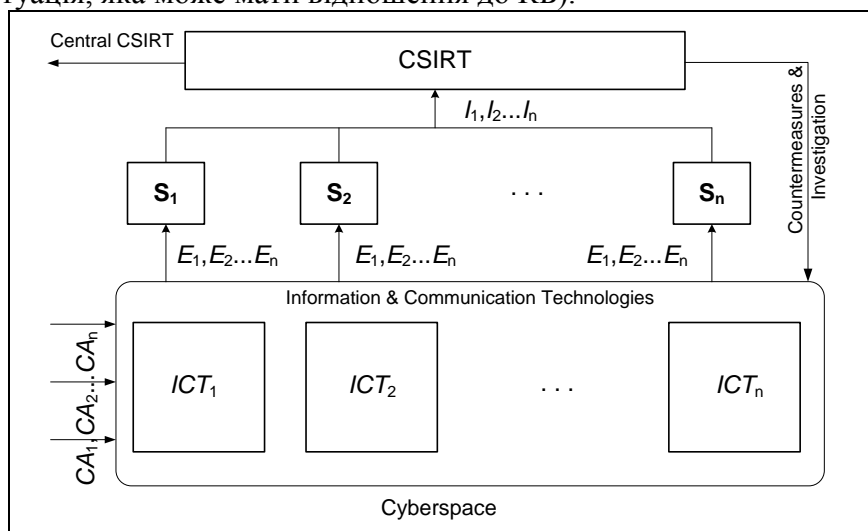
туація, яка може мати відношення до КБ).

Central CSIRT

CSIRT

$I_1, I_2 ... I_n$

Countermeasures & Investigation

$S_1$

$S_2$

. . .

$S_n$

$E_1, E_2 ... E_n$

$E_1, E_2 ... E_n$

$E_1, E_2 ... E_n$

Information & Communication Technologies

$CA_1, CA_2 ... CA_n$

$ICT_1$

$ICT_2$

. . .

$ICT_n$

Cyberspace